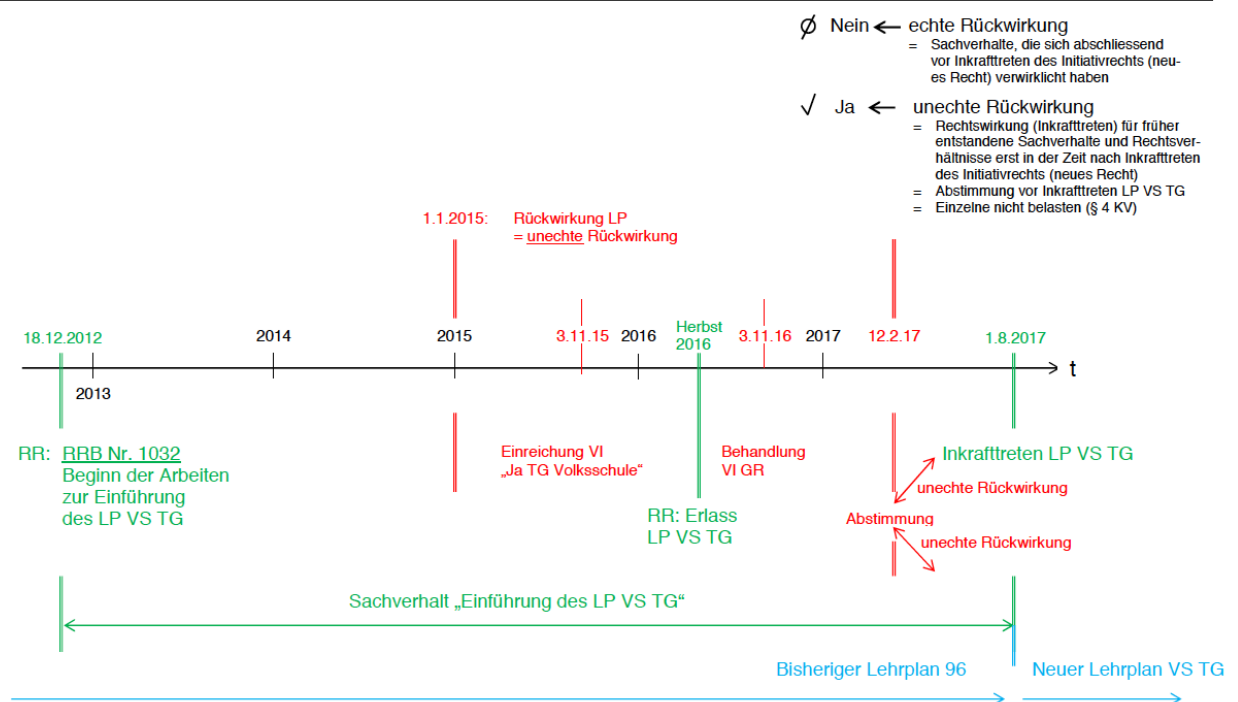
$\emptyset$ Nein ← echte Rückwirkung
= Sachverhalte, die sich abschliessend vor Inkrafttreten des Initiativrechts (neues Recht) verwirklicht haben

√ Ja ← unechte Rückwirkung
= Rechtswirkung (Inkrafttreten) für früher entstandene Sachverhalte und Rechtsverhältnisse erst in der Zeit nach Inkrafttreten des Initiativrechts (neues Recht)
= Abstimmung vor Inkrafttreten LP VS TG
= Einzelne nicht belasten (§ 4 KV)

1.1.2015: Rückwirkung LP
= unechte Rückwirkung

18.12.2012
2013
2014
2015
3.11.15
2016
Herbst 2016
3.11.16
2017
12.2.17
1.8.2017
t

RR: RRB Nr. 1032
Beginn der Arbeiten zur Einführung des LP VS TG

Einreichung VI „Ja TG Volksschule“

RR: Erlass LP VS TG

Behandlung VI GR

Inkrafttreten LP VS TG
unechte Rückwirkung
Abstimmung
unechte Rückwirkung

Sachverhalt „Einführung des LP VS TG“

Bisheriger Lehrplan 96
Neuer Lehrplan VS TG